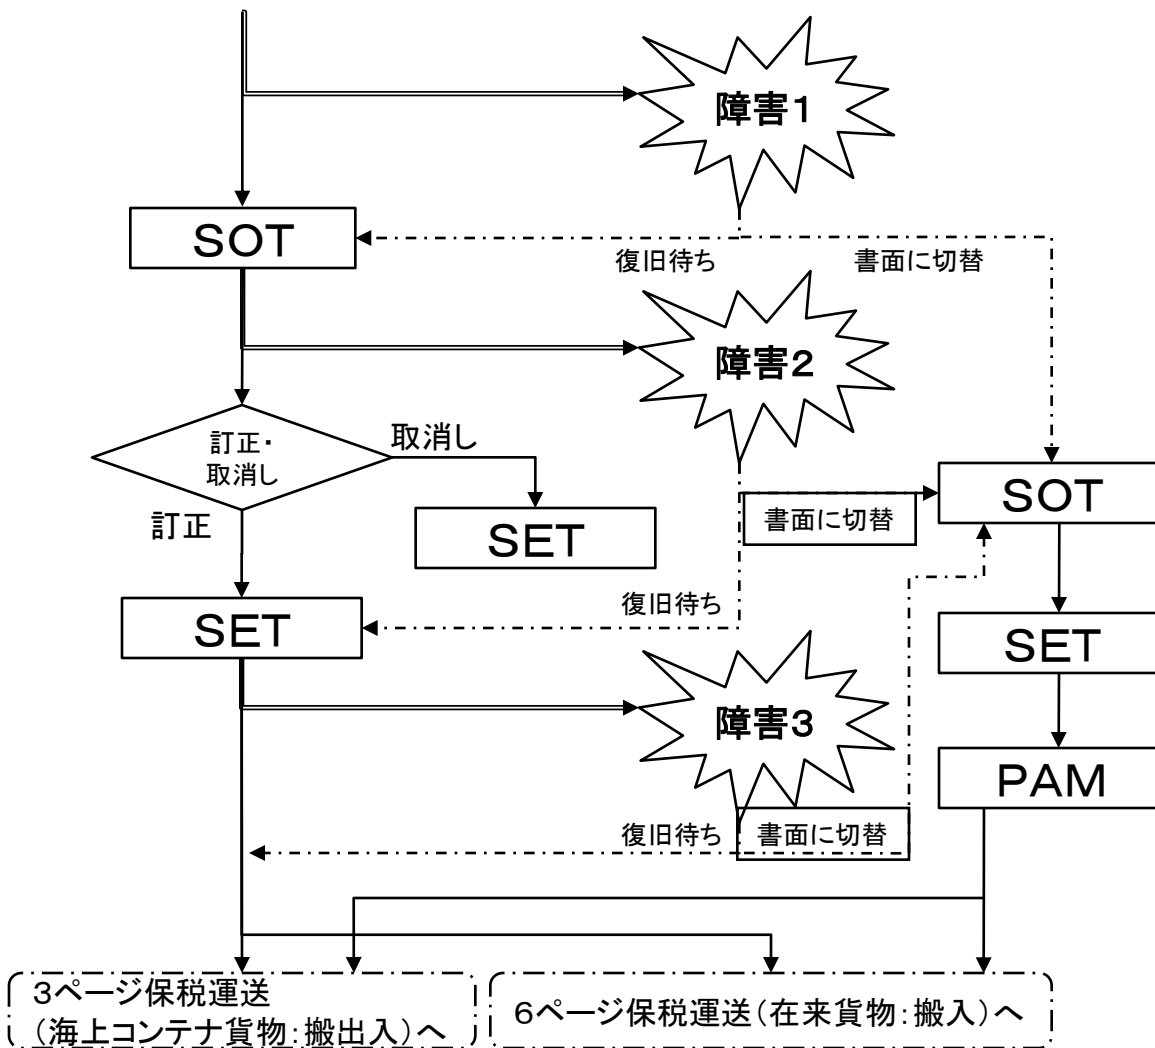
障害1

SOT

復旧待ち

書面に切替

障害2

訂正・取消し

取消し

SET

訂正

書面に切替

SOT

復旧待ち

SET

SET

障害3

PAM

復旧待ち

書面に切替

3ページ保税運送（海上コンテナ貨物：搬出入）へ

6ページ保税運送（在来貨物：搬入）へ